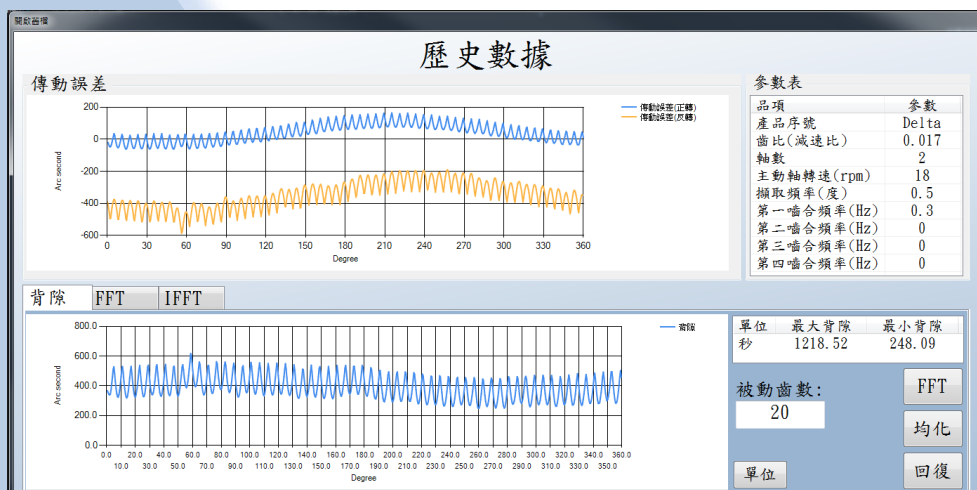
開啟舊檔

歷史數據

傳動誤差

200
0
-200
-400
-600
Arc second
0 30 60 90 120 150 180 210 240 270 300 330 360
Degree
傳動誤差(正轉)
傳動誤差(反轉)

參數表

| 品項 | 參數 |
|---|---|
| 產品序號 | Delta |
| 齒比(減速比) | 0.017 |
| 軸數 | 2 |
| 主動軸轉速(rpm) | 18 |
| 擷取頻率(度) | 0.5 |
| 第一嚙合頻率(Hz) | 0.3 |
| 第二嚙合頻率(Hz) | 0 |
| 第三嚙合頻率(Hz) | 0 |
| 第四嚙合頻率(Hz) | 0 |

背隙 FFT IFFT

800.0
600.0
400.0
200.0
0.0
Arc second
0.0 10.0 20.0 30.0 40.0 50.0 60.0 70.0 80.0 90.0 100.0 110.0 120.0 130.0 140.0 150.0 160.0 170.0 180.0 190.0 200.0 210.0 220.0 230.0 240.0 250.0 260.0 270.0 280.0 290.0 300.0 310.0 320.0 330.0 340.0 350.0 360.0
Degree
背隙

| 單位 | 最大背隙 | 最小背隙 |
|---|---|---|
| 秒 | 1218.52 | 248.09 |

被動齒數:
20

FFT
均化
單位
回復